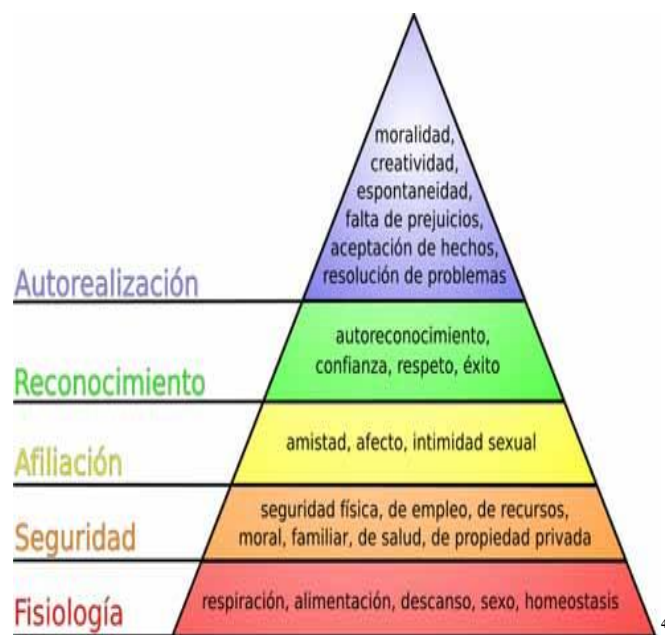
moralidad, creatividad, espontaneidad, falta de prejuicios, aceptación de hechos, resolución de problemas

Autorealización

autoreconocimiento, confianza, respeto, éxito

Reconocimiento

amistad, afecto, intimidad sexual

Afiliación

seguridad física, de empleo, de recursos, moral, familiar, de salud, de propiedad privada

Seguridad

respiración, alimentación, descanso, sexo, homeostasis

Fisiología

4